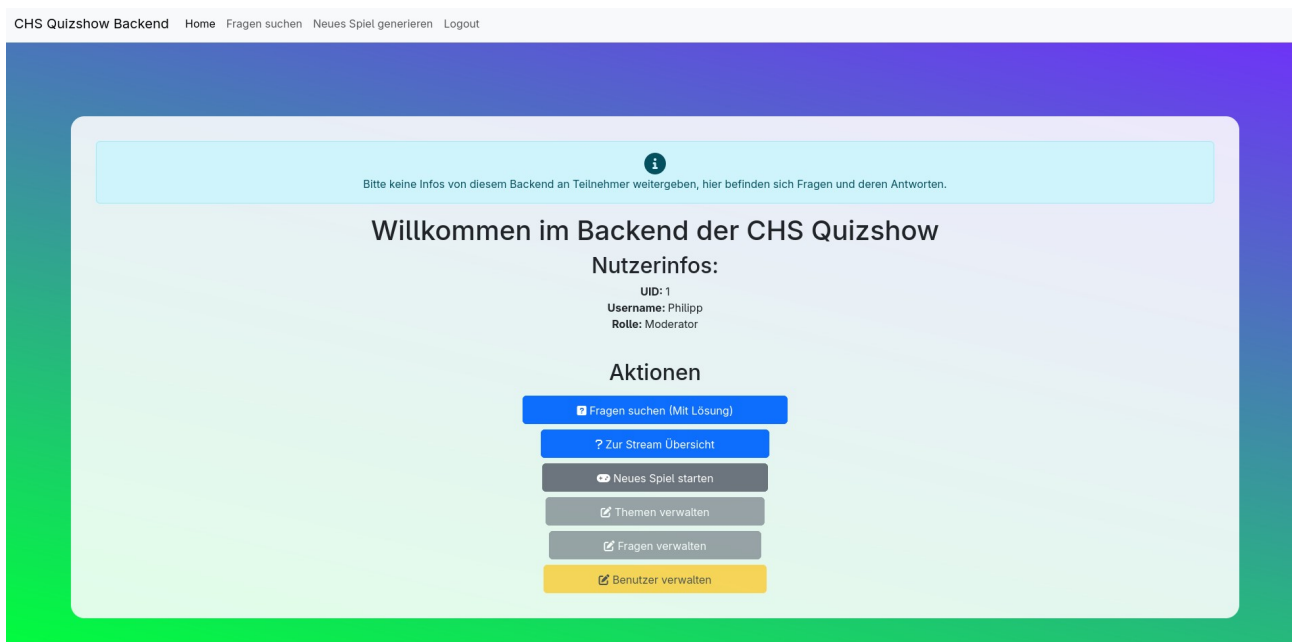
CHS Quizshow Backend Home Fragen suchen Neues Spiel generieren Logout

Bitte keine Infos von diesem Backend an Teilnehmer weitergeben, hier befinden sich Fragen und deren Antworten.

Willkommen im Backend der CHS Quizshow

Nutzerinfos:

**UID:** 1
**Username:** Philipp
**Rolle:** Moderator

Aktionen

Fragen suchen (Mit Lösung)

? Zur Stream Übersicht

Neues Spiel starten

Themen verwalten

Fragen verwalten

Benutzer verwalten